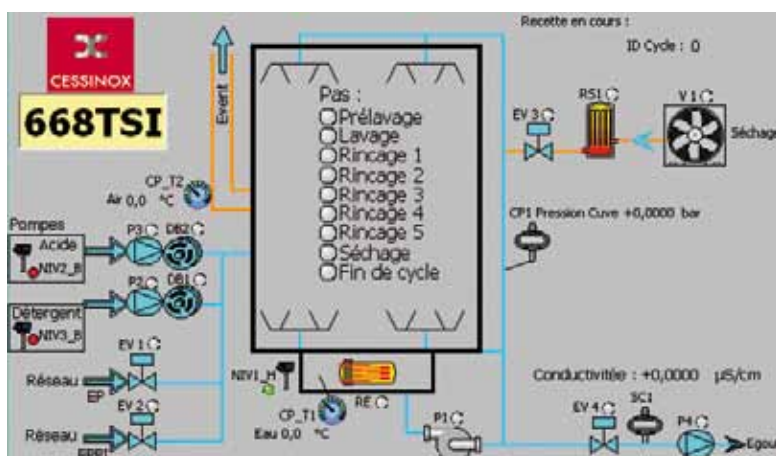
CESSINOX

668TSI

Event

Recette en cours :

ID Cycle : 0

Pas :
Prélavage
Lavage
Rincage 1
Rincage 2
Rincage 3
Rincage 4
Rincage 5
Séchage
Fin de cycle

EV 3

RS1

V 1

Séchage

CP_T2
Air 0,0 °C

CP1 Pression Cuve +0,0000 bar

Pompes
Acide
NIV2_B

P3

DB2

P2

DB1

Détergent
NIV3_B

EV 1

Réseau
EP

EV 2

Réseau
EPPI

NIV1_H

RE

CP_T1
Eau 0,0 °C

P1

Conductivitée : +0,0000 µS/cm

EV 4

SC1

P4

Egout